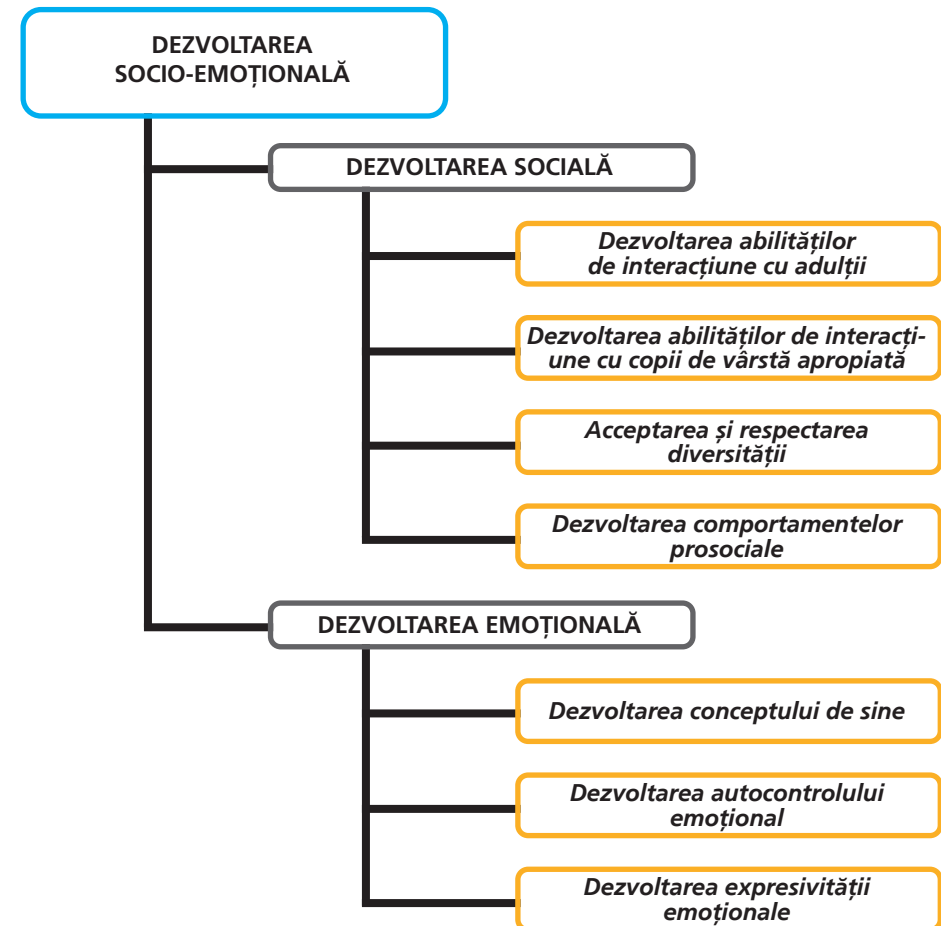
DEZVOLTAREA SOCIO-EMOȚIONALĂ

DEZVOLTAREA SOCIALĂ

Dezvoltarea abilităților de interacțiune cu adulții

Dezvoltarea abilităților de interacțiune cu copii de vârstă apropiată

Acceptarea și respectarea diversității

Dezvoltarea comportamentelor prosociale

DEZVOLTAREA EMOȚIONALĂ

Dezvoltarea conceptului de sine

Dezvoltarea autocontrolului emoțional

Dezvoltarea expresivității emoționale